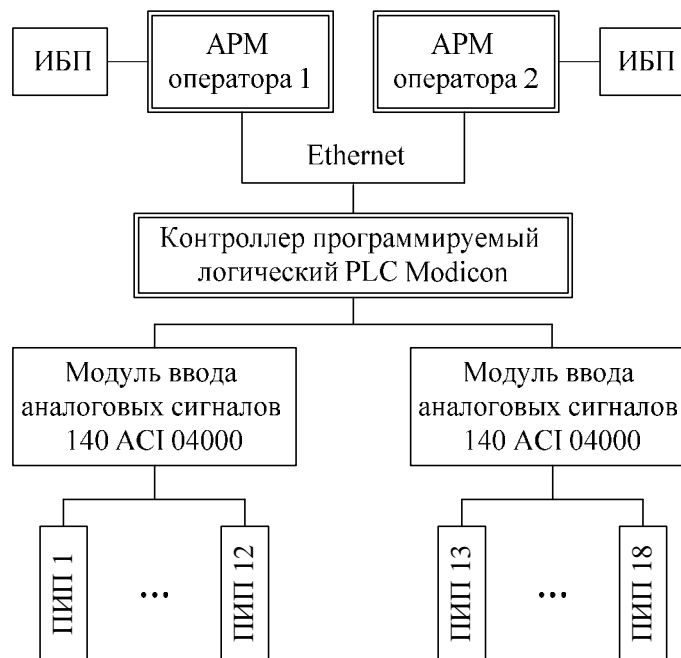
ИБП

АРМ оператора 1

АРМ оператора 2

ИБП

Ethernet

Контроллер программируемый логический PLC Modicon

Модуль ввода аналоговых сигналов 140 ACI 04000

Модуль ввода аналоговых сигналов 140 ACI 04000

ПИП 1

...

ПИП 12

ПИП 13

...

ПИП 18